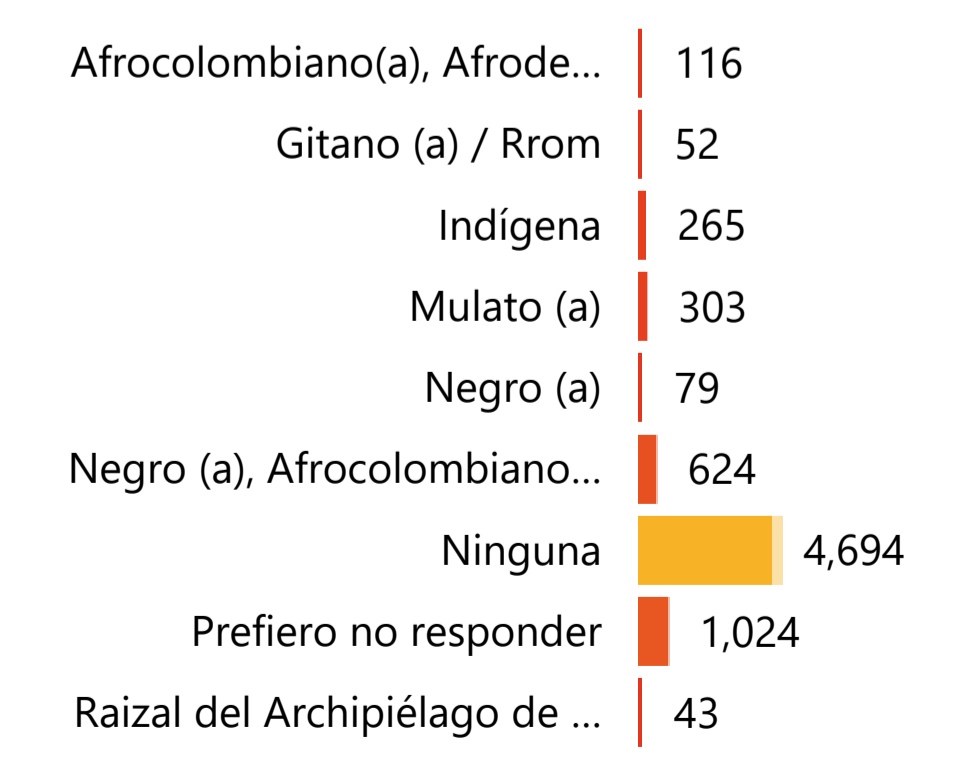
| | |
|---|---|
| Afrocolombiano(a), Afrode... | 116 |
| Gitano (a) / Rrom | 52 |
| Indígena | 265 |
| Mulato (a) | 303 |
| Negro (a) | 79 |
| Negro (a), Afrocolombiano... | 624 |
| Ninguna | 4,694 |
| Prefiero no responder | 1,024 |
| Raizal del Archipiélago de ... | 43 |